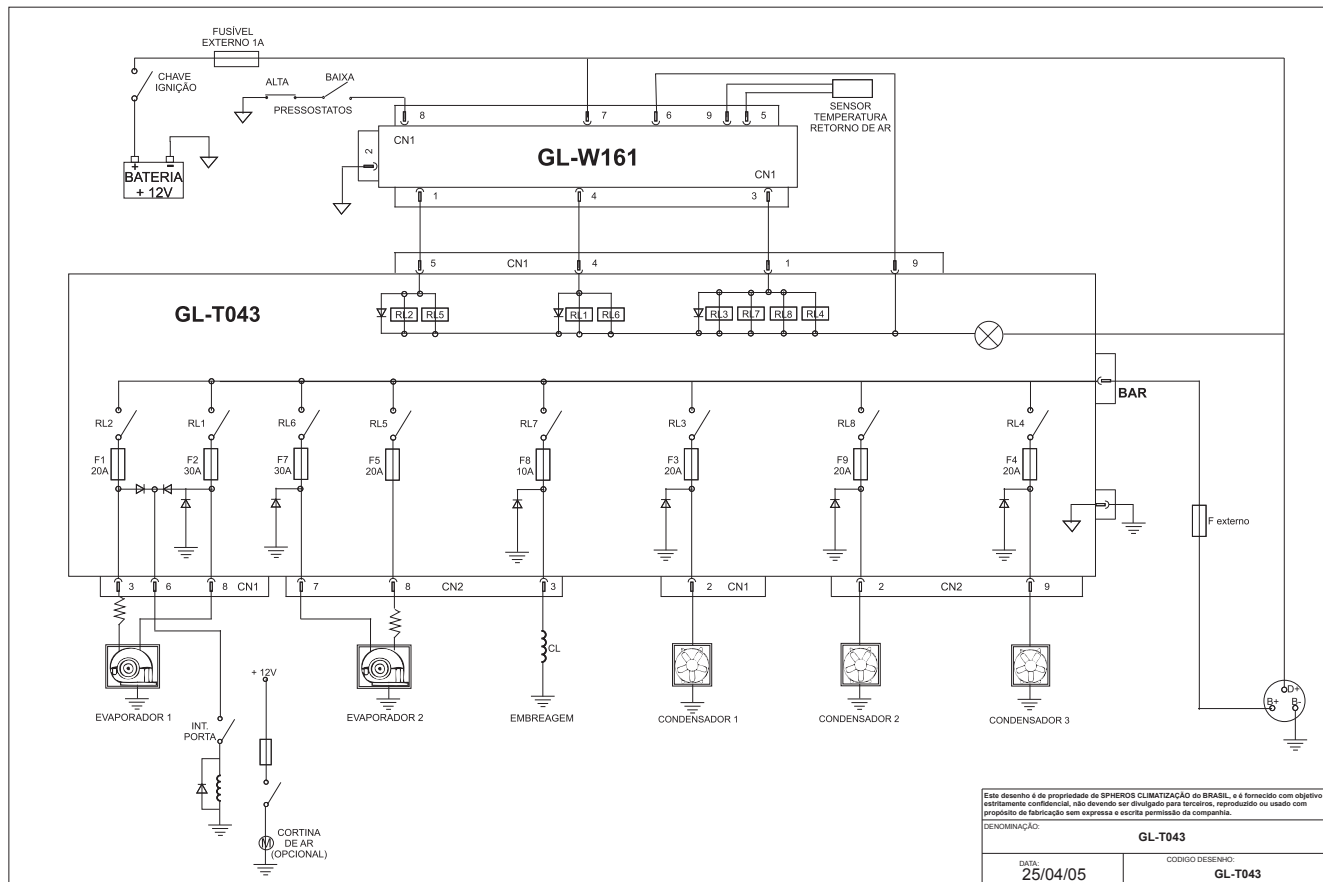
FUSÍVEL
EXTERNO 1A

CHAVE
IGNIÇÃO

ALTA
BAIXA
PRESSOSTATOS

BATERIA
+ 12V

8
7
6
9
5

SENSOR
TEMPERATURA
RETORNO DE AR

CN1
2
GL-W161
CN1

1
4
3

5
CN1
4
1
9

GL-T043

RL2 RL5
RL1 RL6
RL3 RL7 RL8 RL4

BAR

RL2
RL1
RL6
RL5
RL7
RL3
RL8
RL4

F1
20A
F2
30A
F7
30A
F5
20A
F8
10A
F3
20A
F9
20A
F4
20A

F externo

3
6
8
CN1
7
8
CN2
3
2
CN1
2
CN2
9

CL

EVAPORADOR 1
EVAPORADOR 2
EMBREAGEM
CONDENSADOR 1
CONDENSADOR 2
CONDENSADOR 3

D+
B+
B-

+ 12V

INT.
PORTA

CORTINA
DE AR
(OPCIONAL)

M

Este desenho é de propriedade de SPHEROS CLIMATIZAÇÃO do BRASIL, e é fornecido com objetivo estritamente confidencial, não devendo ser divulgado para terceiros, reproduzido ou usado com propósito de fabricação sem expressa e escrita permissão da companhia.

DENOMINAÇÃO:
GL-T043

DATA:
25/04/05

CODIGO DESENHO:
GL-T043